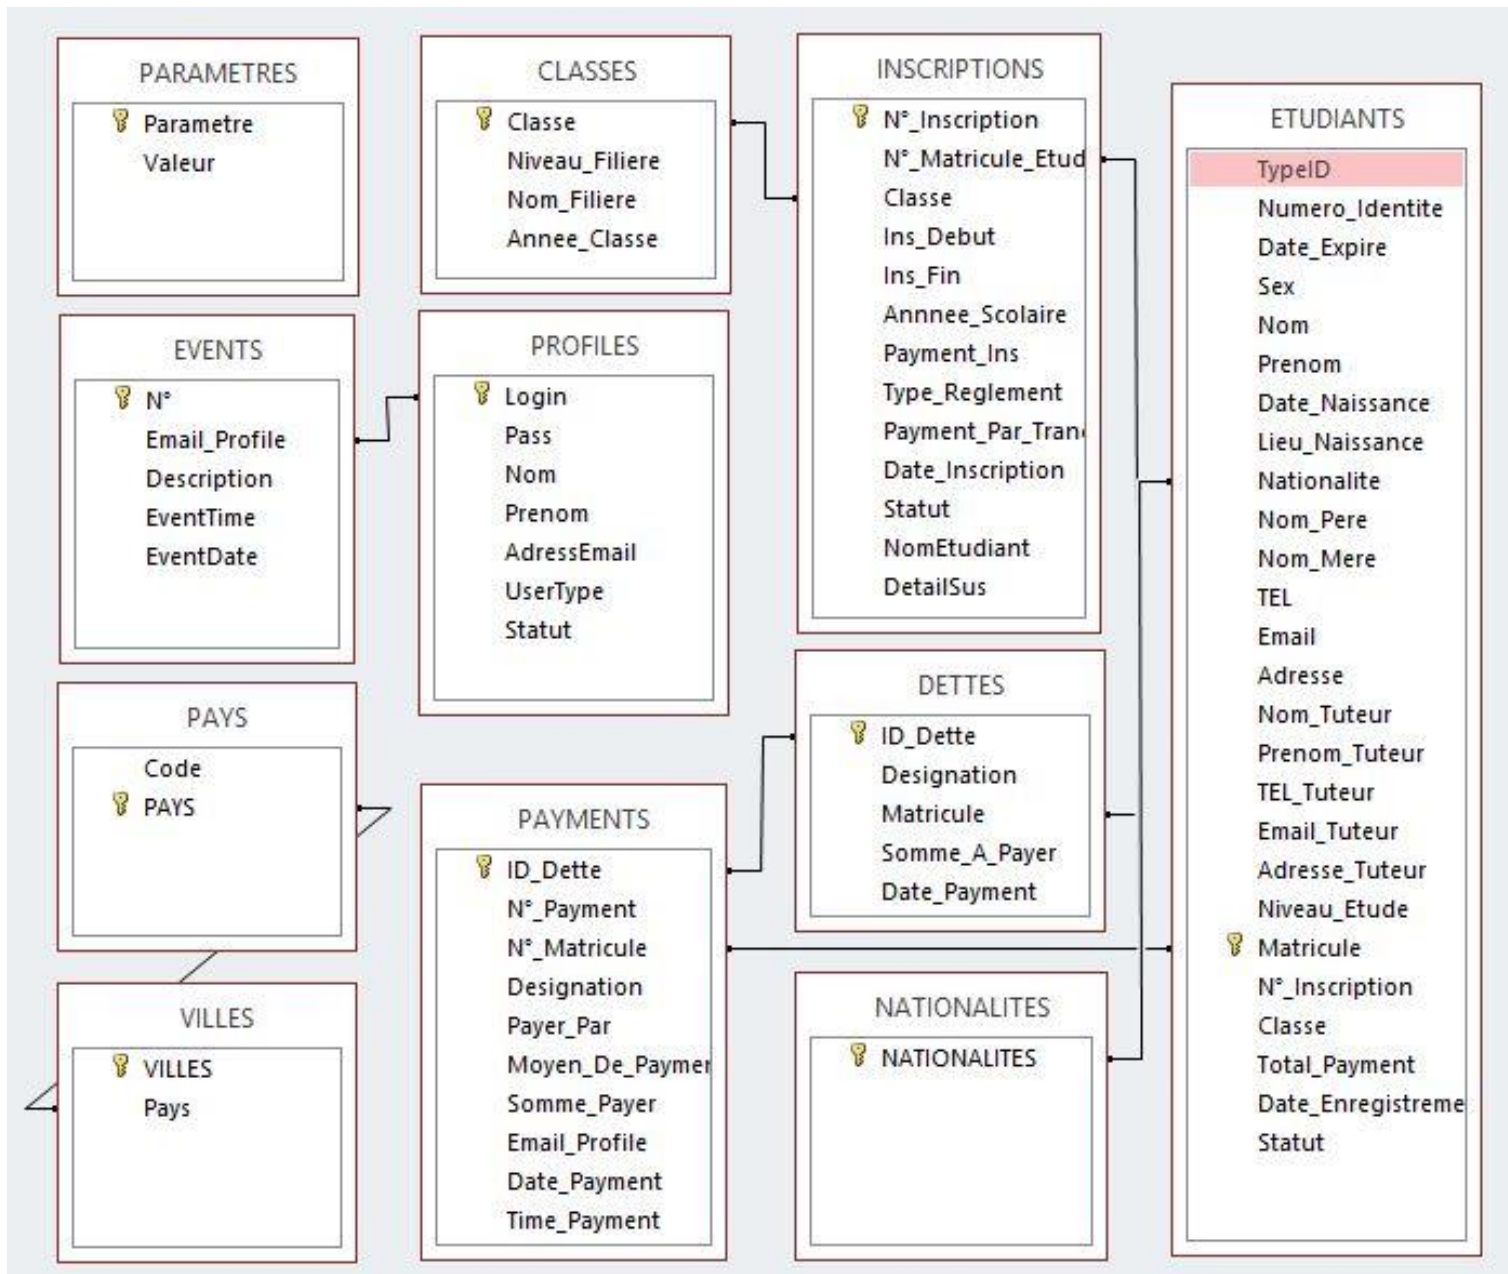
PARAMETRES
Parametre
Valeur

CLASSES
Classe
Niveau_Filiere
Nom_Filiere
Annee_Classe

INSCRIPTIONS
N°_Inscription
N°_Matricule_Etud
Classe
Ins_Debut
Ins_Fin
Annnee_Scolaire
Payment_Ins
Type_Reglement
Payment_Par_Tran
Date_Inscription
Statut
NomEtudiant
DetailSus

ETUDIANTS
TypeID
Numero_Identite
Date_Expire
Sex
Nom
Prenom
Date_Naissance
Lieu_Naissance
Nationalite
Nom_Pere
Nom_Mere
TEL
Email
Adresse
Nom_Tuteur
Prenom_Tuteur
TEL_Tuteur
Email_Tuteur
Adresse_Tuteur
Niveau_Etude
Matricule
N°_Inscription
Classe
Total_Payment
Date_Enregistreme
Statut

EVENTS
N°
Email_Profile
Description
EventTime
EventDate

PROFILES
Login
Pass
Nom
Prenom
AdressEmail
UserType
Statut

DETTES
ID_Dette
Designation
Matricule
Somme_A_Payer
Date_Payment

PAYS
Code
PAYS

PAYMENTS
ID_Dette
N°_Payment
N°_Matricule
Designation
Payer_Par
Moyen_De_Paymer
Somme_Payer
Email_Profile
Date_Payment
Time_Payment

NATIONALITES
NATIONALITES

VILLES
VILLES
Pays